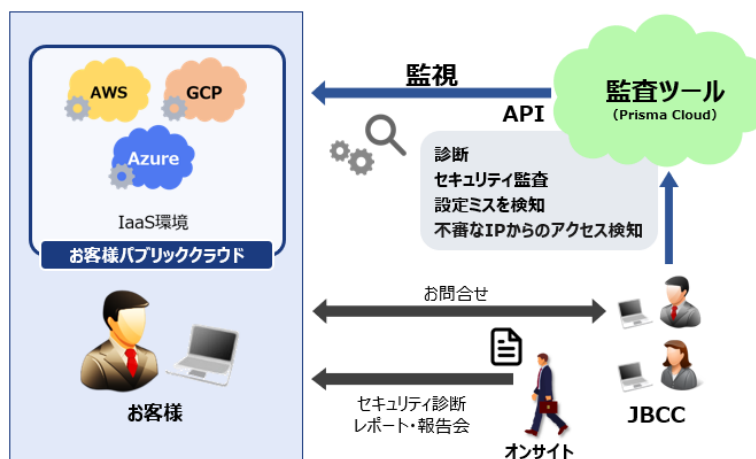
AWS

GCP

Azure

IaaS環境

お客様パブリッククラウド

お客様

監視

API

監査ツール
（Prisma Cloud）

診断
セキュリティ監査
設定ミスを検知
不審なIPからのアクセス検知

お問合せ

セキュリティ診断
レポート・報告会

オンサイト

JBCC